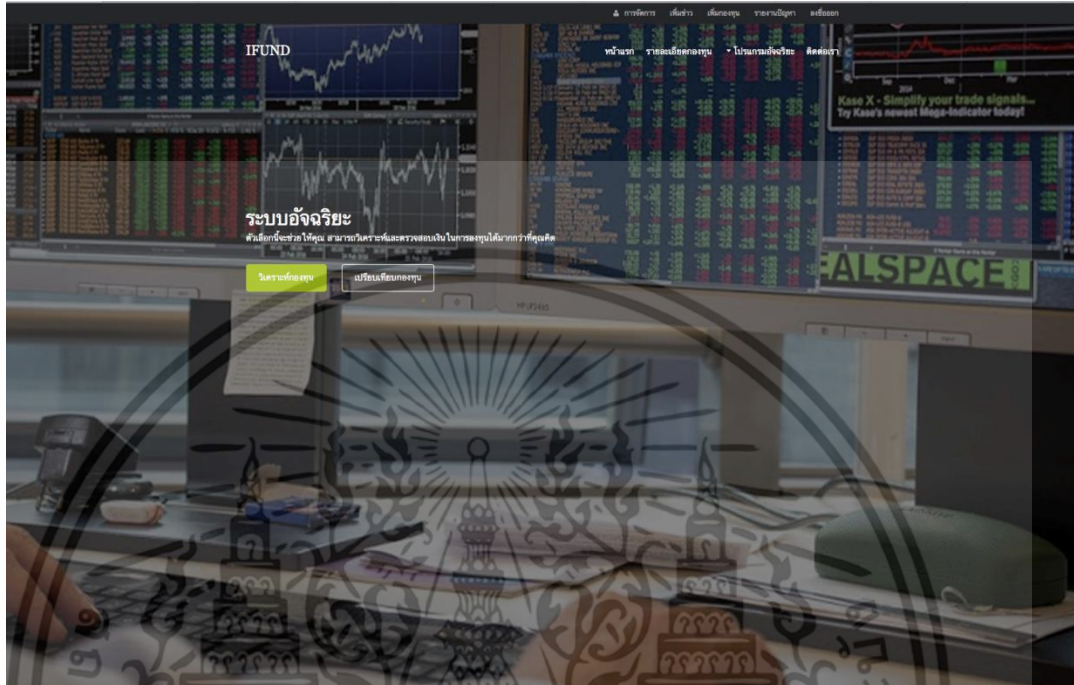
การจัดการ เพิ่มข่าว เพิ่มกองทุน รายงานปัญหา ลงชื่อออก

IFUND

หน้าแรก รายละเอียดกองทุน โปรแกรมอัจฉริยะ ติดต่อเรา

Kase X - Simplify your trade signals... Try Kase's newest Mega-Indicator today!

ระบบอัจฉริยะ

ตัวเลือกนี้จะช่วยให้คุณ สามารถวิเคราะห์และตรวจสอบเงินในการลงทุนได้มากกว่าที่คุณคิด

วิเคราะห์กองทุน

เปรียบเทียบกองทุน

EALSPACE